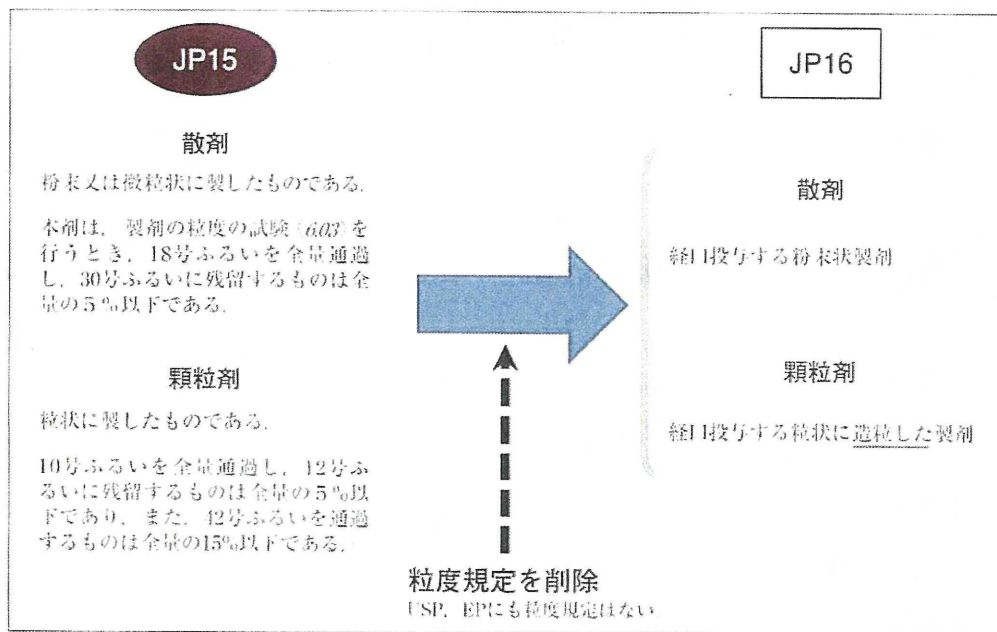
JP15

散剤

粉末又は微粒状に製したものである.

本剤は，製剤の粒度の試験〈6.03〉を行うとき，18号ふるいを全量通過し，30号ふるいに残留するものは全量の5％以下である.

顆粒剤

粒状に製したものである.

10号ふるいを全量通過し，12号ふるいに残留するものは全量の5％以下であり，また，42号ふるいを通過するものは全量の15％以下である.

JP16

散剤

経口投与する粉末状製剤

顆粒剤

経口投与する粒状に造粒した製剤

粒度規定を削除
USP，EPにも粒度規定はない